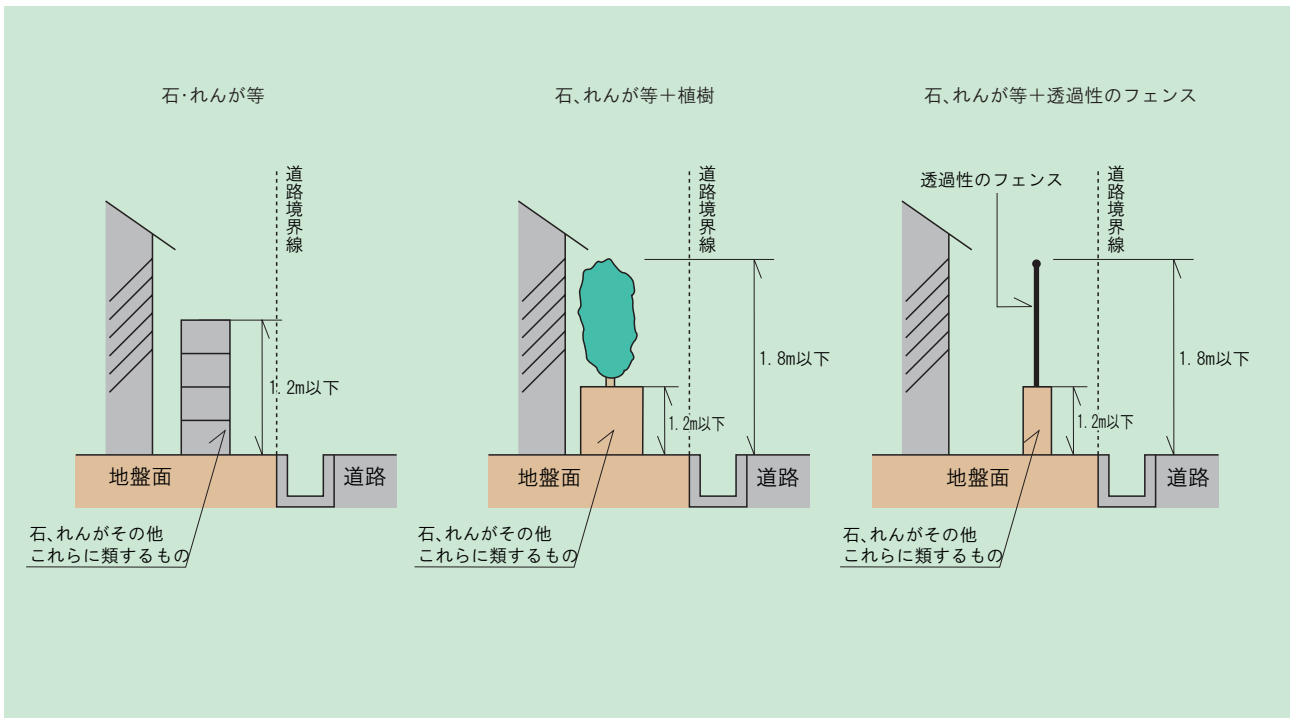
石·れんが等

道路境界線

1.2m以下

地盤面

道路

石、れんがその他
これらに類するもの

石、れんが等＋植樹

道路境界線

1.8m以下

1.2m以下

地盤面

道路

石、れんがその他
これらに類するもの

石、れんが等＋透過性のフェンス

透過性のフェンス

道路境界線

1.8m以下

1.2m以下

地盤面

道路

石、れんがその他
これらに類するもの